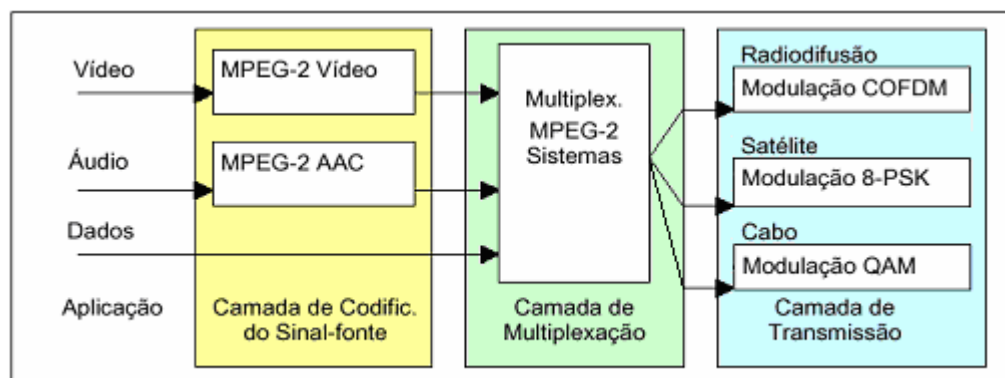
Vídeo
Áudio
Dados
Aplicação

MPEG-2 Vídeo
MPEG-2 AAC
Camada de Codific. do Sinal-fonte

Multiplex. MPEG-2 Sistemas
Camada de Multiplexação

Radiodifusão
Modulação COFDM
Satélite
Modulação 8-PSK
Cabo
Modulação QAM
Camada de Transmissão